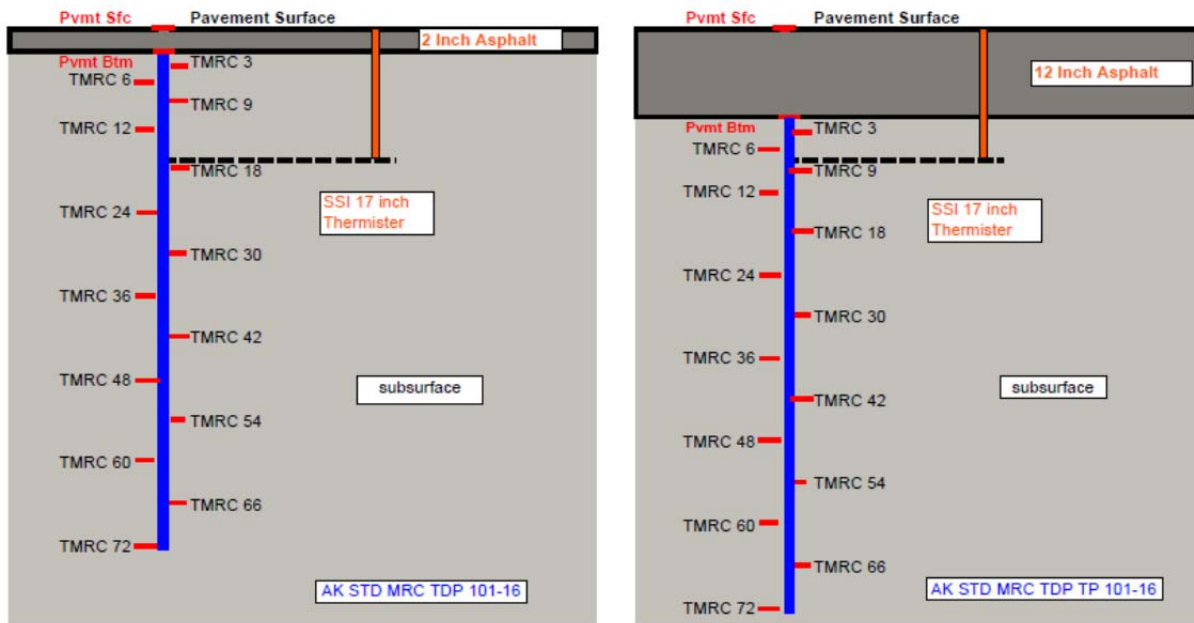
Pvmt Sfc
Pavement Surface
2 Inch Asphalt
Pvmt Btm
TMRC 3
TMRC 6
TMRC 9
TMRC 12
TMRC 18
SSI 17 inch Thermister
TMRC 24
TMRC 30
TMRC 36
TMRC 42
TMRC 48
subsurface
TMRC 54
TMRC 60
TMRC 66
TMRC 72
AK STD MRC TDP 101-16

Pvmt Sfc
Pavement Surface
12 Inch Asphalt
Pvmt Btm
TMRC 3
TMRC 6
TMRC 9
TMRC 12
SSI 17 inch Thermister
TMRC 18
TMRC 24
TMRC 30
TMRC 36
subsurface
TMRC 42
TMRC 48
TMRC 54
TMRC 60
TMRC 66
AK STD MRC TDP TP 101-16
TMRC 72